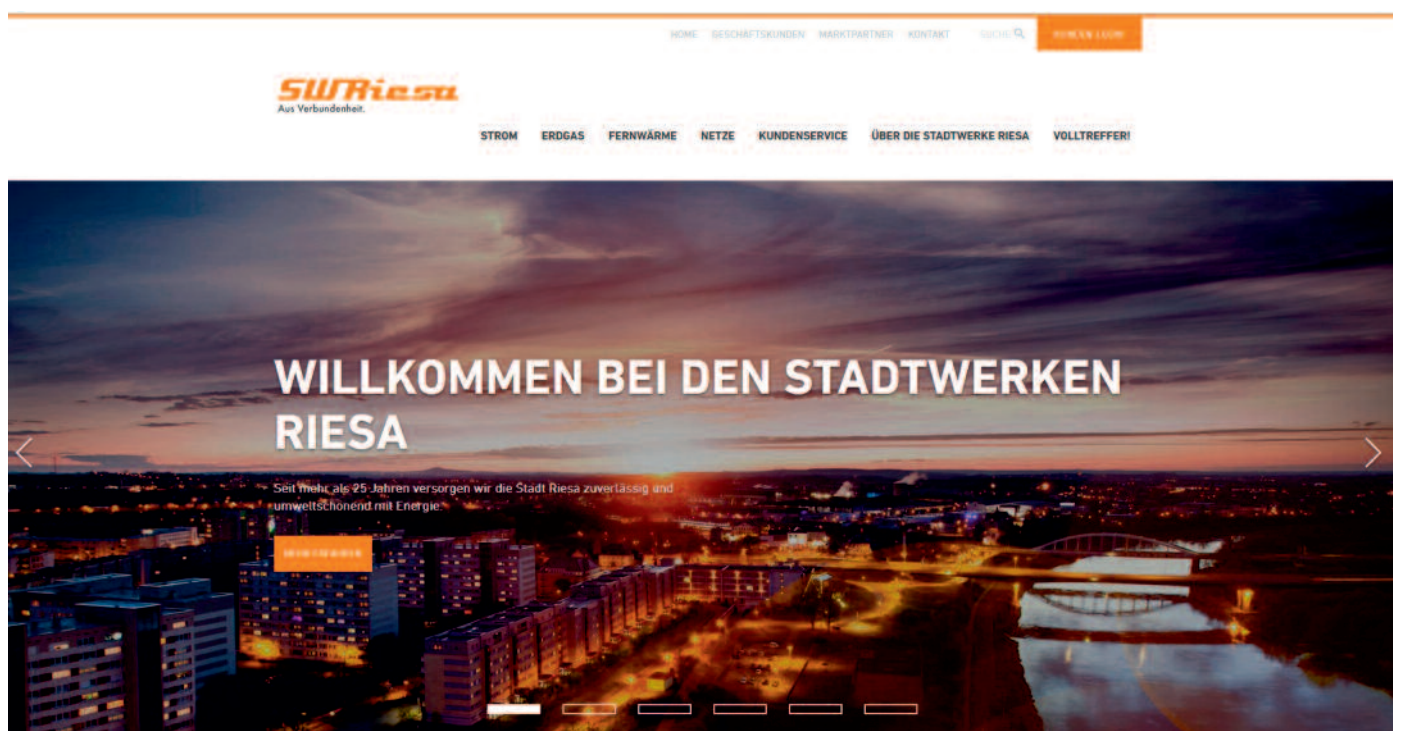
HOME GESCHÄFTSKUNDEN MARKTPARTNER KONTAKT SUCHE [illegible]

SWRiesa
Aus Verbundenheit.

STROM ERDGAS FERNWÄRME NETZE KUNDENSERVICE ÜBER DIE STADTWERKE RIESA VOLLTREFFER!

WILLKOMMEN BEI DEN STADTWERKEN RIESA

Seit mehr als 25 Jahren versorgen wir die Stadt Riesa zuverlässig und umweltschonend mit Energie.

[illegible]